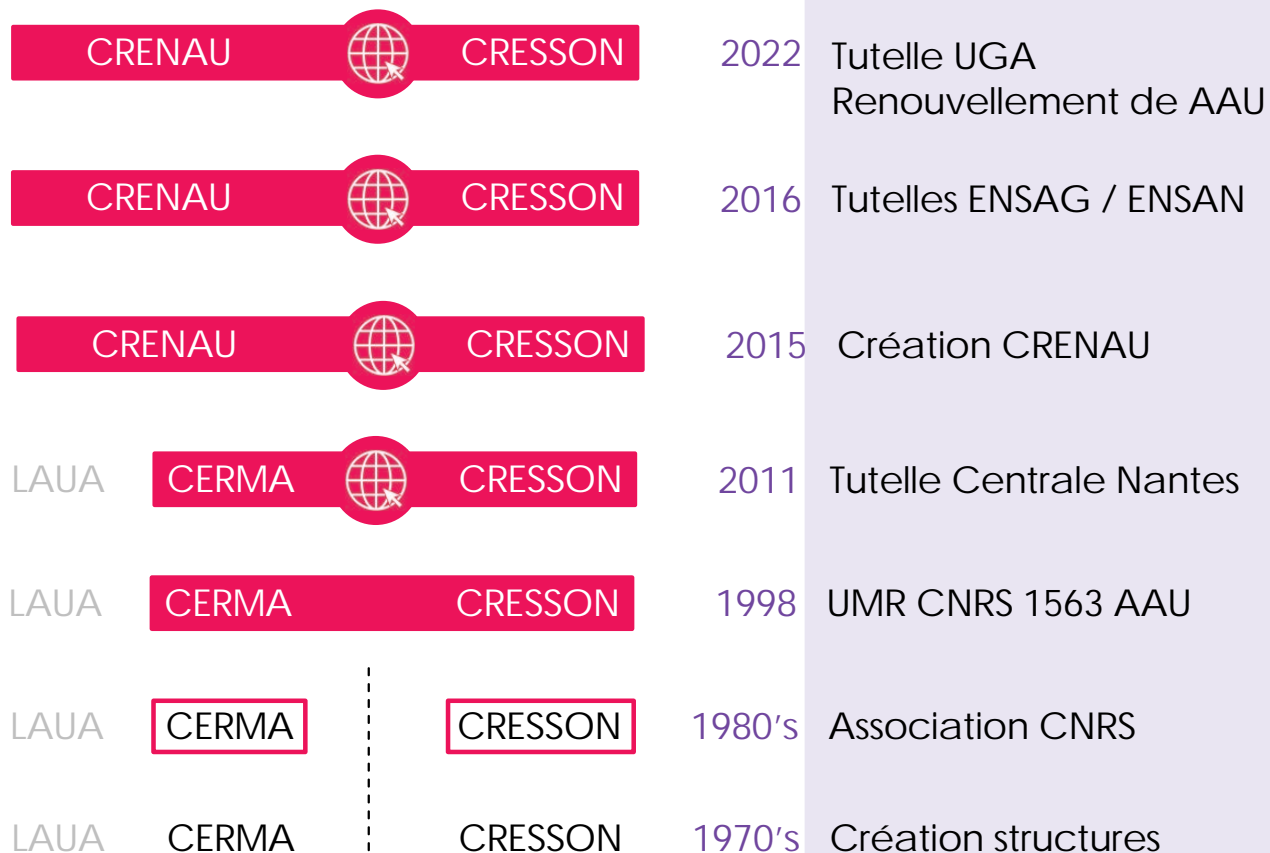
CRENAU CRESSON 2022 Tutelle UGA
Renouvellement de AAU

CRENAU CRESSON 2016 Tutelles ENSAG / ENSAN

CRENAU CRESSON 2015 Création CRENAU

LAUA CERMA CRESSON 2011 Tutelle Centrale Nantes

LAUA CERMA CRESSON 1998 UMR CNRS 1563 AAU

LAUA CERMA CRESSON 1980's Association CNRS

LAUA CERMA CRESSON 1970's Création structures